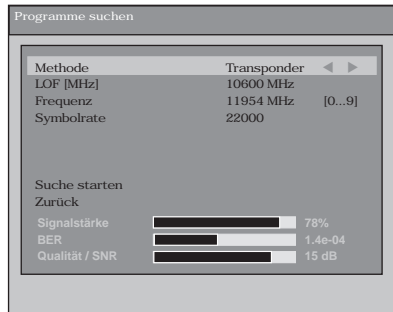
Programme suchen

Methode Transponder ◀ ▶
LOF [MHz] 10600 MHz
Frequenz 11954 MHz [0...9]
Symbolrate 22000

Suche starten
Zurück

| Signalstärke | 78% |
|---|---|
| BER | 1.4e-04 |
| Qualität / SNR | 15 dB |